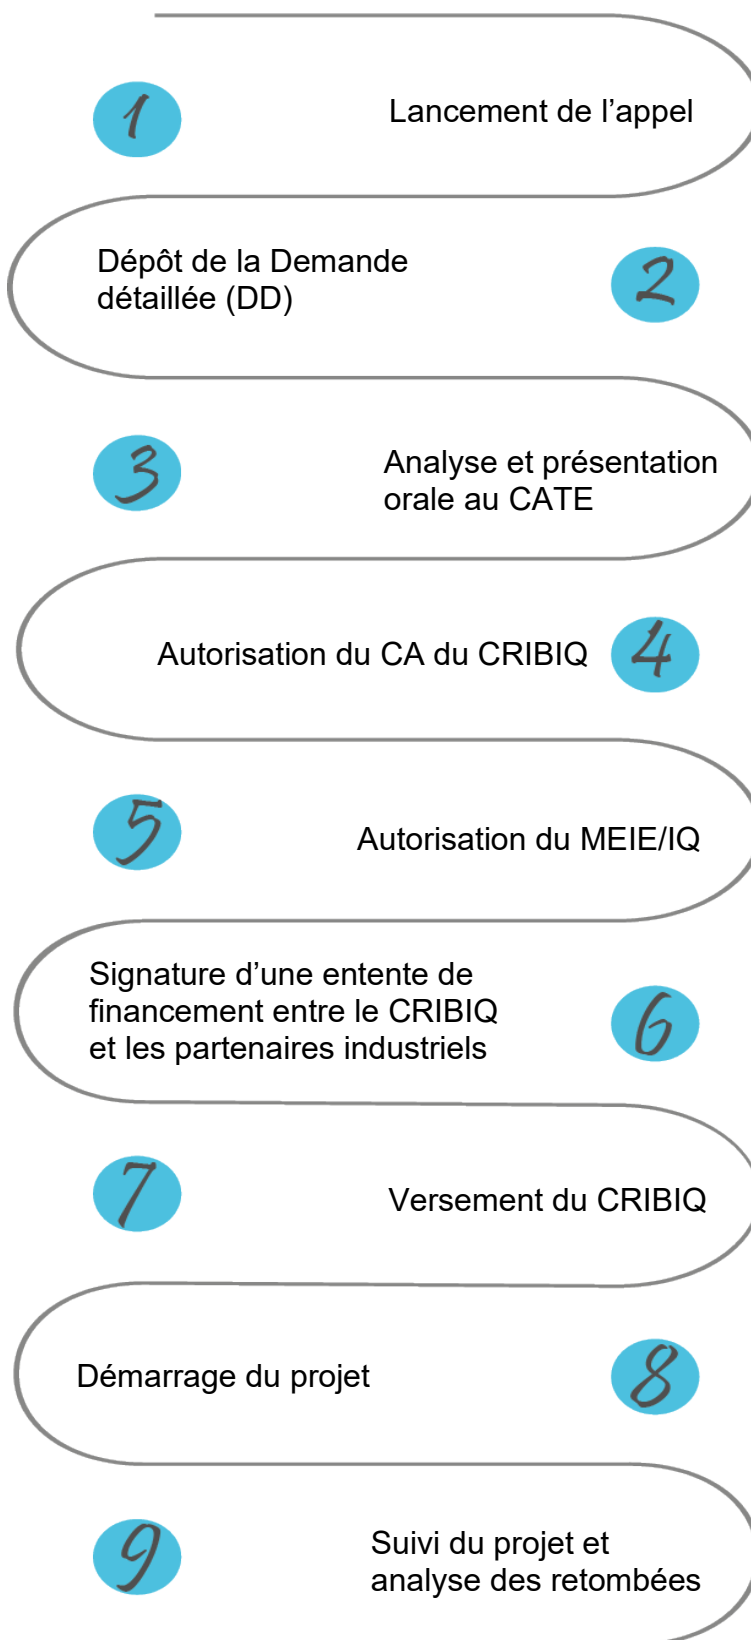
1
Lancement de l’appel

Dépôt de la Demande détaillée (DD)
2

3
Analyse et présentation orale au CATE

Autorisation du CA du CRIBIQ
4

5
Autorisation du MEIE/IQ

Signature d’une entente de financement entre le CRIBIQ et les partenaires industriels
6

7
Versement du CRIBIQ

Démarrage du projet
8

9
Suivi du projet et analyse des retombées